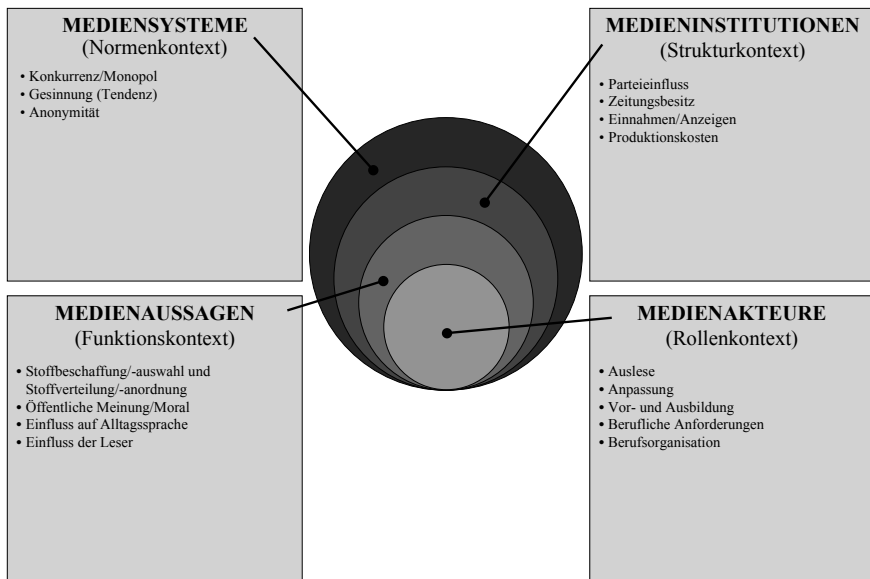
**MEDIENSYSTEME**
(Normenkontext)

- Konkurrenz/Monopol
- Gesinnung (Tendenz)
- Anonymität

**MEDIENINSTITUTIONEN**
(Strukturkontext)

- Parteieinfluss
- Zeitungsbesitz
- Einnahmen/Anzeigen
- Produktionskosten

**MEDIENAUSSAGEN**
(Funktionskontext)

- Stoffbeschaffung/-auswahl und Stoffverteilung/-anordnung
- Öffentliche Meinung/Moral
- Einfluss auf Alltagssprache
- Einfluss der Leser

**MEDIENAKTEURE**
(Rollenkontext)

- Auslese
- Anpassung
- Vor- und Ausbildung
- Berufliche Anforderungen
- Berufsorganisation